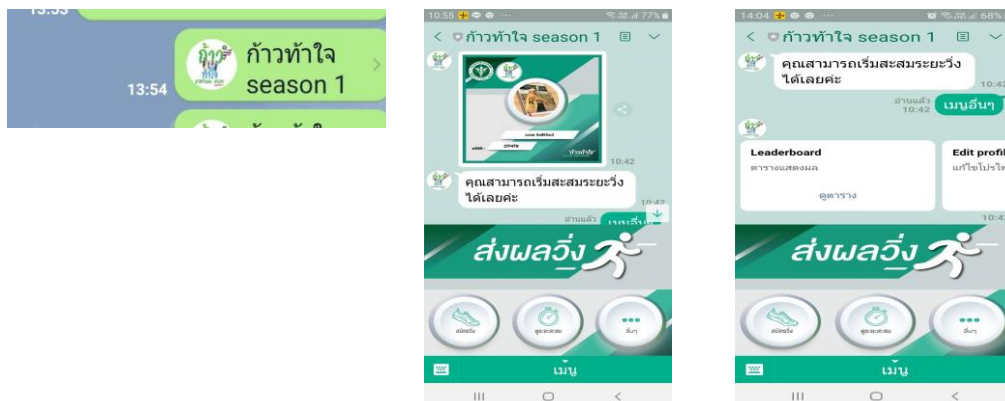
13:53

13:54 ก้าวท้าใจ season 1

10:55 77%

< ก้าวท้าใจ season 1

10:42

คุณสามารถเริ่มสะสมระยะวิ่งได้เลยค่ะ

10:42

อ่านแล้ว

ส่งผลวิ่ง

สมัครวิ่ง

ดูระยะสะสม

อื่นๆ

เมนู

14:04 68%

< ก้าวท้าใจ season 1

คุณสามารถเริ่มสะสมระยะวิ่งได้เลยค่ะ

10:42

อ่านแล้ว 10:42

เมนูอื่นๆ

Leaderboard

ตารางแสดงผล

ดูตาราง

Edit profil

แก้ไขโปรไ

ส่งผลวิ่ง

สมัครวิ่ง

ดูระยะสะสม

อื่นๆ

เมนู